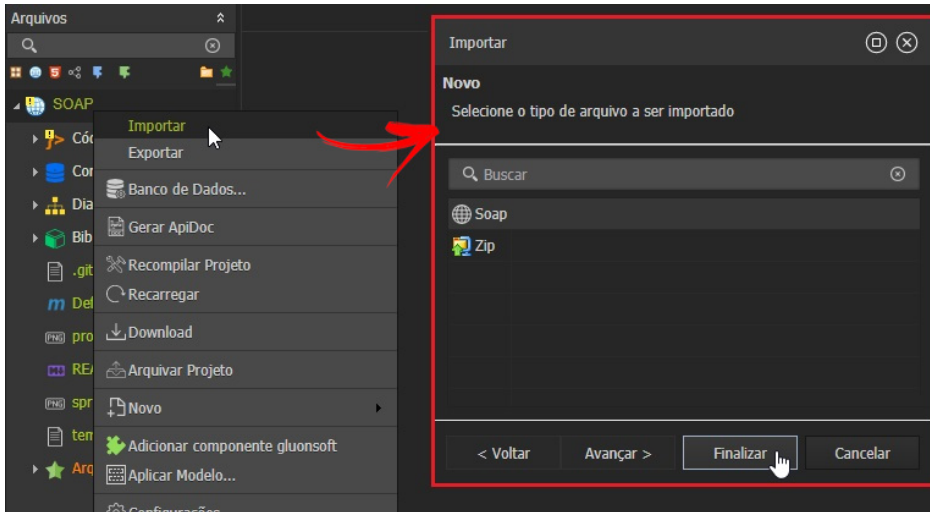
Arquivos

SOAP

Cód

Con

Dia

Bib

.git

Del

pro

REA

spr

tem

Arq

Importar
Exportar
Banco de Dados...
Gerar ApiDoc
Recompilar Projeto
Recarregar
Download
Arquivar Projeto
Novo
Adicionar componente gluonsoft
Aplicar Modelo...
Configurações

Importar

Novo

Selecione o tipo de arquivo a ser importado

Buscar

Soap

Zip

< Voltar

Avançar >

Finalizar

Cancelar